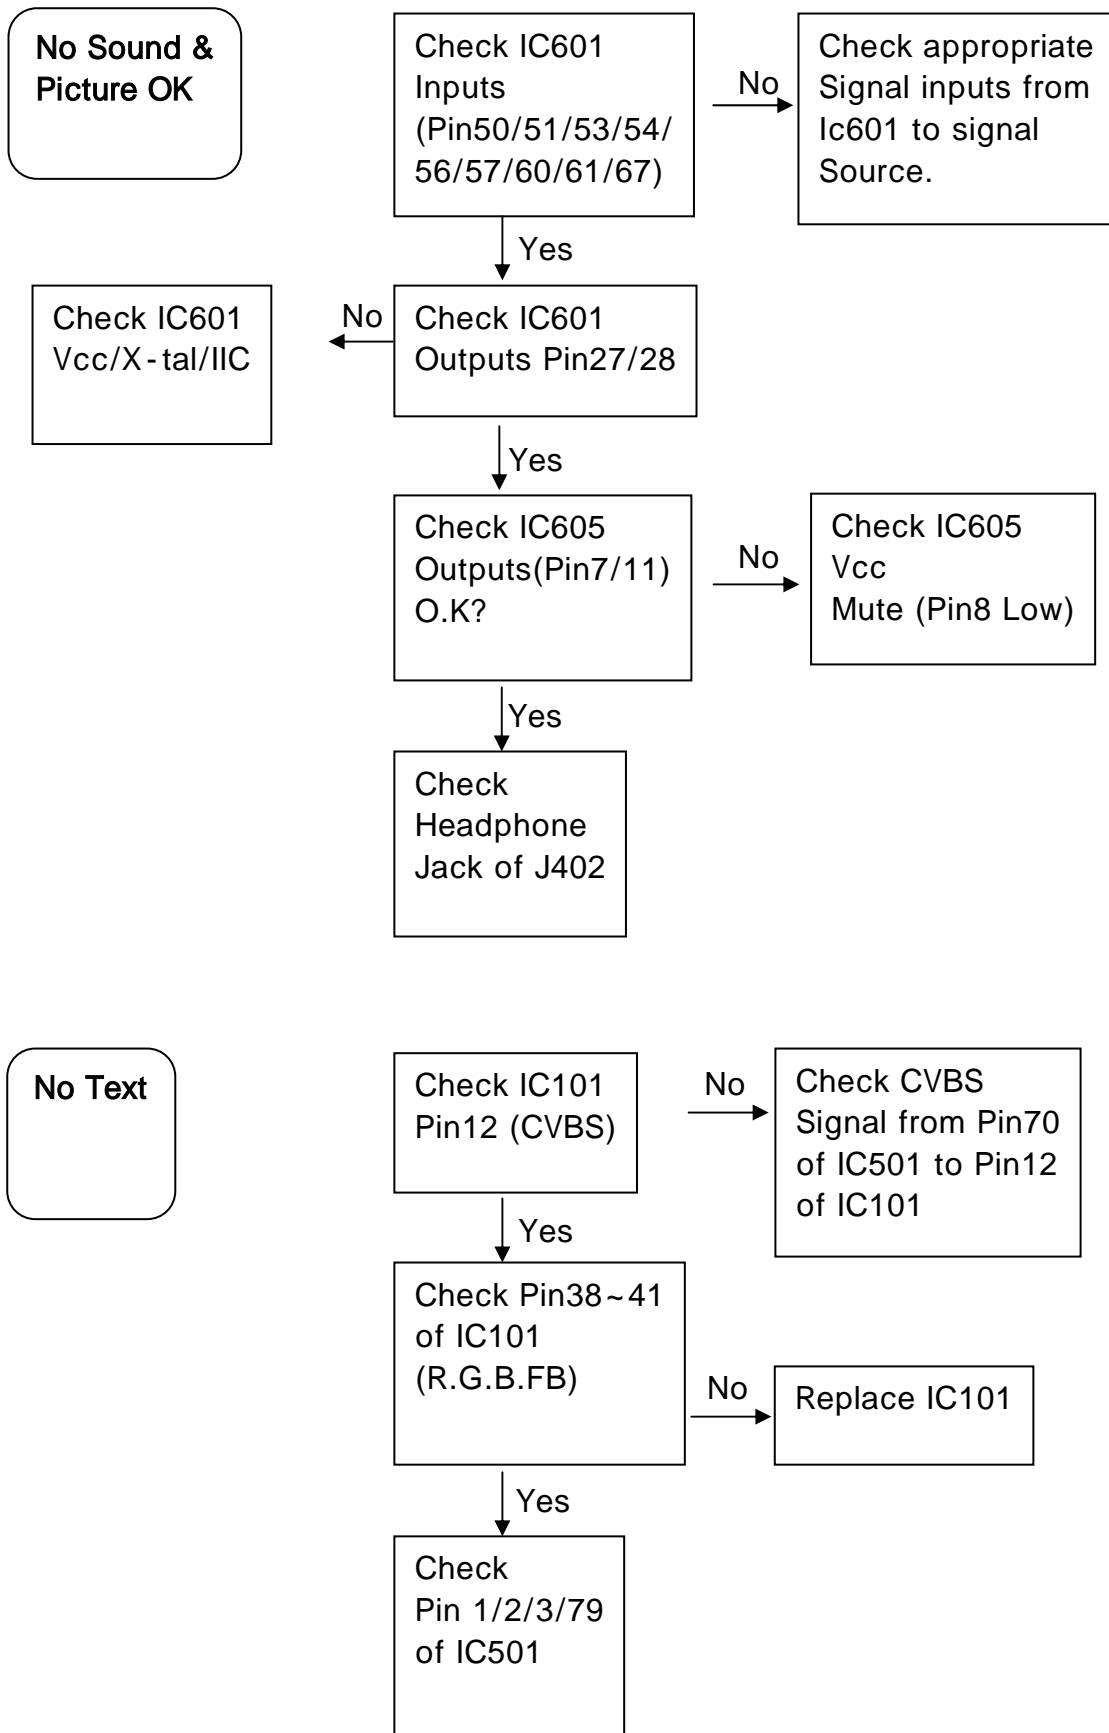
No Sound & Picture OK

Check IC601 Inputs (Pin50/51/53/54/56/57/60/61/67)

No

Check appropriate Signal inputs from Ic601 to signal Source.

Yes

Check IC601 Vcc/X-tal/IIC

No

Check IC601 Outputs Pin27/28

Yes

Check IC605 Outputs(Pin7/11) O.K?

No

Check IC605 Vcc Mute (Pin8 Low)

Yes

Check Headphone Jack of J402

No Text

Check IC101 Pin12 (CVBS)

No

Check CVBS Signal from Pin70 of IC501 to Pin12 of IC101

Yes

Check Pin38~41 of IC101 (R.G.B.FB)

No

Replace IC101

Yes

Check Pin 1/2/3/79 of IC501